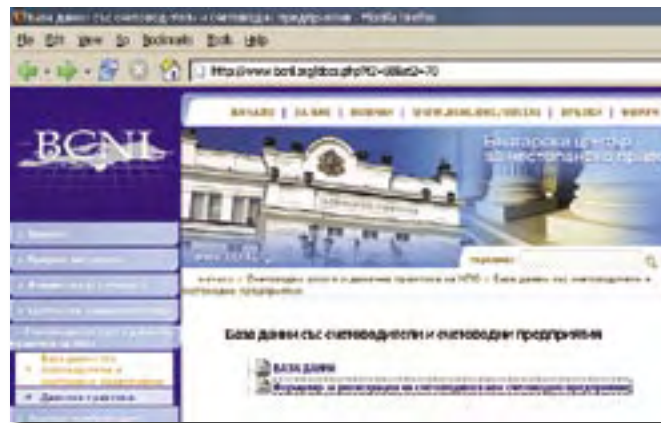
База данни със счетоводители и счетоводни предприятия - Mozilla Firefox

File Edit View Go Bookmarks Tools Help

http://www.bcnl.org/doc.php?Q=&lid=70

BCNL

НАЧАЛО | ЗА НАС | НОВИНИ | WWW.BCNL.ORG/ENGLISH | ВРЪЗКИ | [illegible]

Български център за нестопанско право

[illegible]

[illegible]

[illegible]

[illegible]

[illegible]

База данни със счетоводители и счетоводни предприятия

Данни и практика

Търсене:

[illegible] > База данни със счетоводители и счетоводни предприятия

База данни със счетоводители и счетоводни предприятия

БАЗА ДАННИ

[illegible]